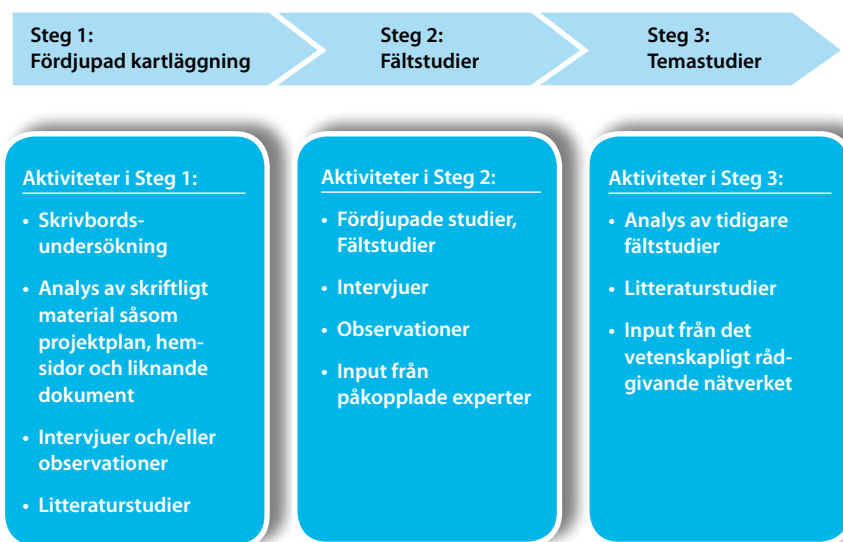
Steg 1:
Fördjupad kartläggning

Steg 2:
Fältstudier

Steg 3:
Temastudier

Aktiviteter i Steg 1:

• Skrivbordsundersökning
• Analys av skriftligt material såsom projektplan, hemsidor och liknande dokument
• Intervjuer och/eller observationer
• Litteraturstudier

Aktiviteter i Steg 2:

• Fördjupade studier, Fältstudier
• Intervjuer
• Observationer
• Input från påkopplade experter

Aktiviteter i Steg 3:

• Analys av tidigare fältstudier
• Litteraturstudier
• Input från det vetenskapligt rådgivande nätverket